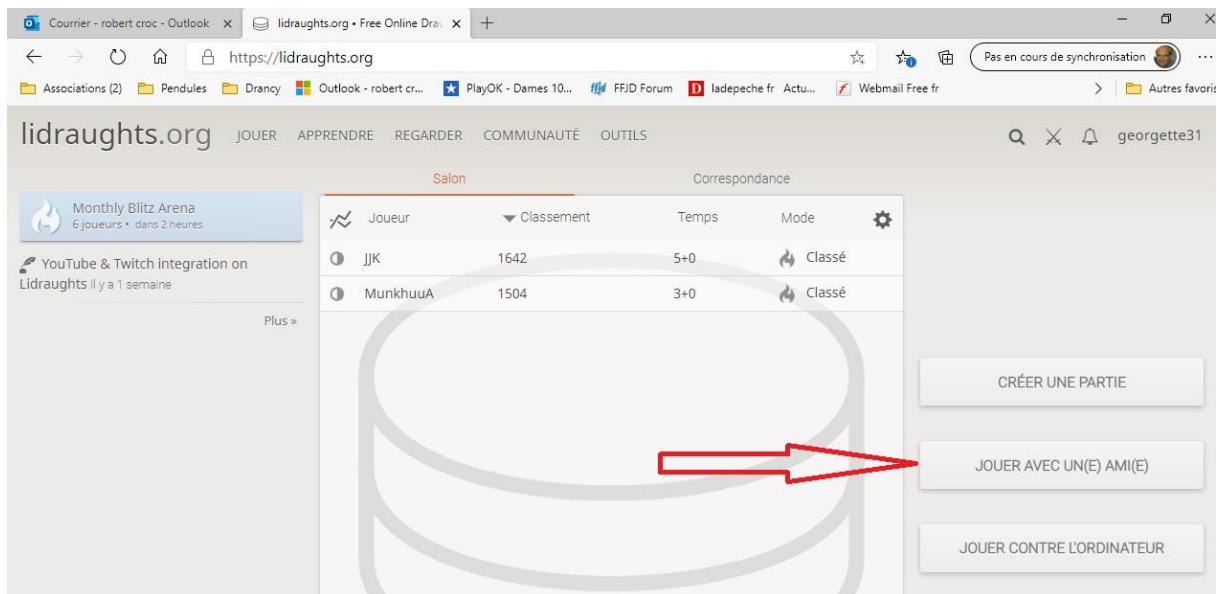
Courrier - robert croc - Outlook ×
lidraughts.org • Free Online Dra ×
+

https://lidraughts.org

Pas en cours de synchronisation

Associations (2) Pendules Drancy Outlook - robert cr... PlayOK - Dames 10... FFJD Forum ladepeche fr Actu... Webmail Free fr Autres favoris

lidraughts.org JOUER APPRENDRE REGARDER COMMUNAUTÉ OUTILS

georgette31

Salon Correspondance

Monthly Blitz Arena
6 joueurs • dans 2 heures

YouTube & Twitch integration on Lidraughts il y a 1 semaine

Plus »

| Joueur | Classement | Temps | Mode |
|---|---|---|---|
| JJK | 1642 | 5+0 | Classé |
| MunkhuuA | 1504 | 3+0 | Classé |

CRÉER UNE PARTIE

JOUER AVEC UN(E) AMI(E)

JOUER CONTRE L'ORDINATEUR